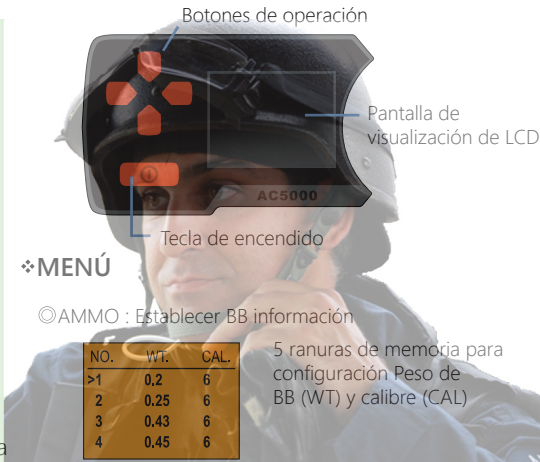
Botones de operación

Pantalla de visualización de LCD

AC5000

Tecla de encendido

❖MENÚ

◎AMMO : Establecer BB información

| NO. | WT. | CAL. |
|---|---|---|
| >1 | 0.2 | 6 |
| 2 | 0.25 | 6 |
| 3 | 0.43 | 6 |
| 4 | 0.45 | 6 |

5 ranuras de memoria para configuración Peso de BB (WT) y calibre (CAL)

a